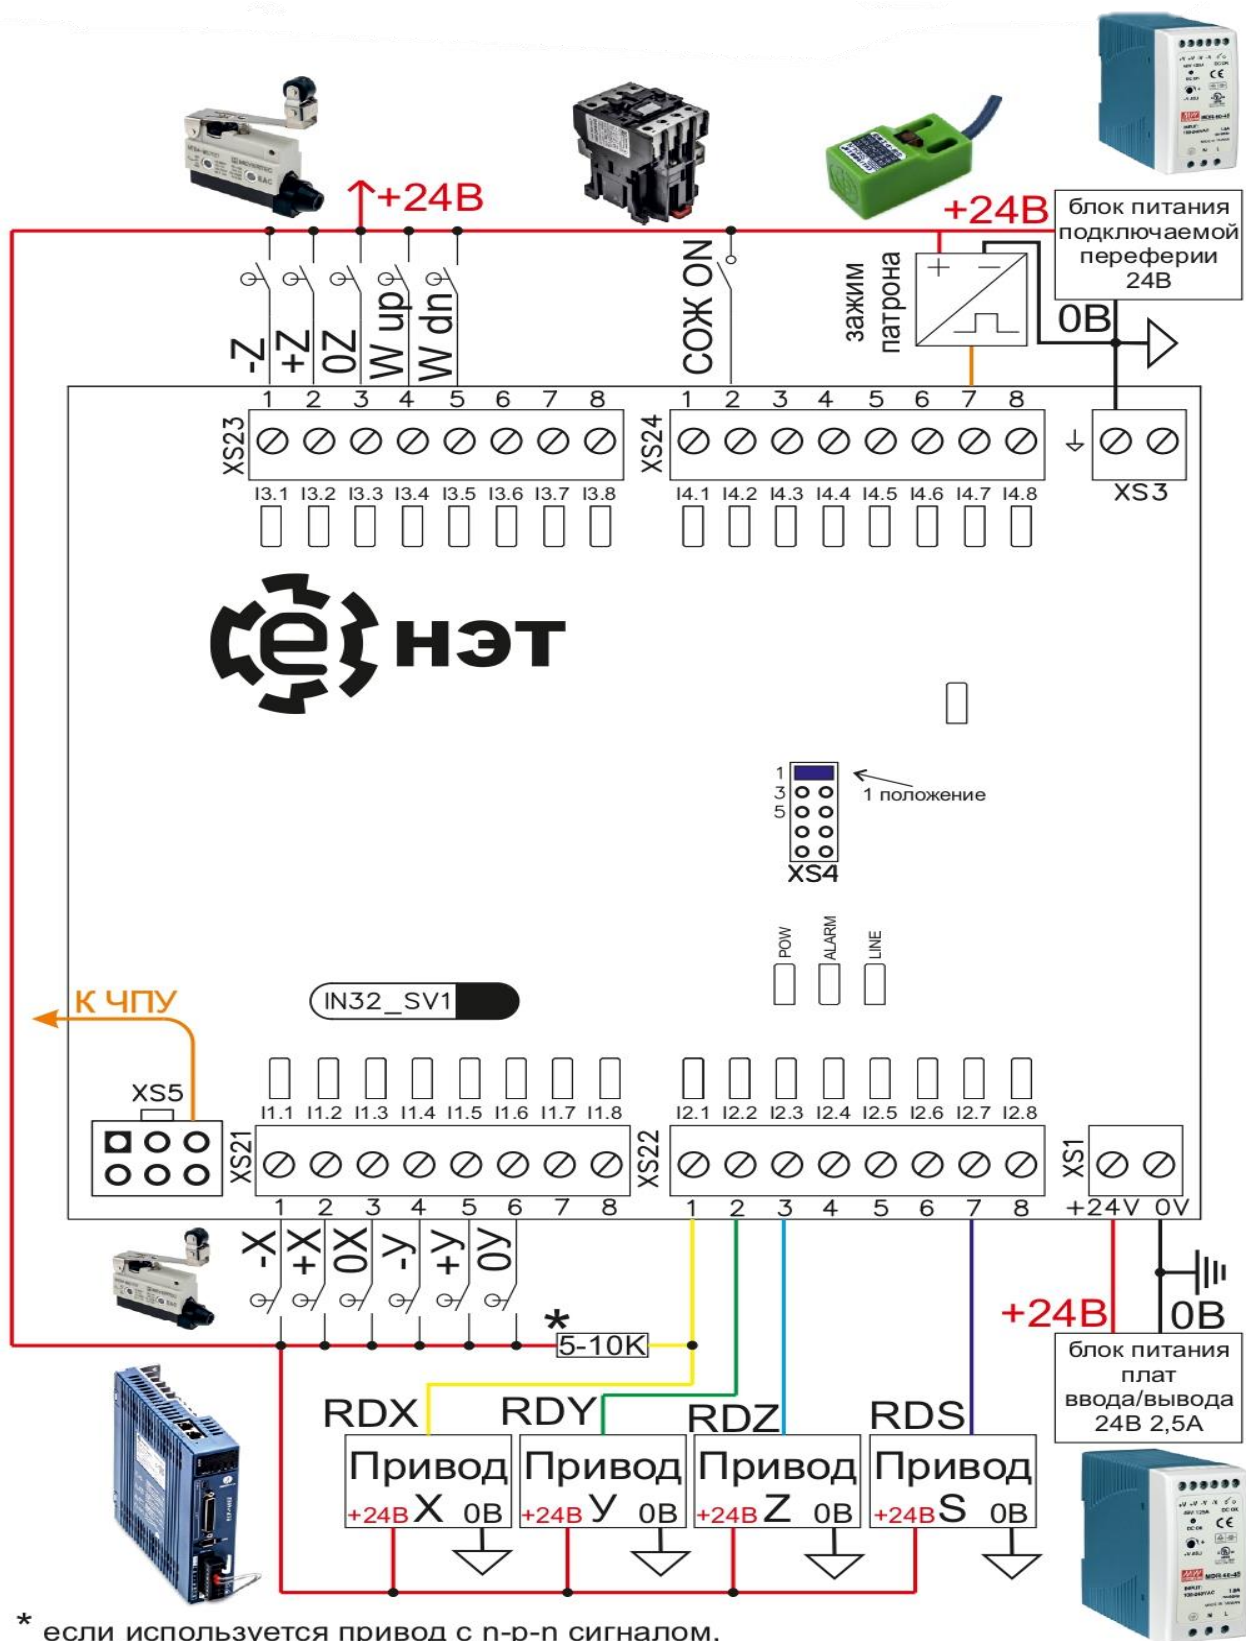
+24В

+24В

блок питания подключаемой переферии 24В

0В

-Z +Z 0Z W up W dn

СОЖ ON

зажим патрона

+ −

1 2 3 4 5 6 7 8

XS23

1 2 3 4 5 6 7 8

XS24

XS3

I3.1 I3.2 I3.3 I3.4 I3.5 I3.6 I3.7 I3.8

I4.1 I4.2 I4.3 I4.4 I4.5 I4.6 I4.7 I4.8

НЭТ

1
3
5

1 положение

XS4

POW ALARM LINE

К ЧПУ

IN32_SV1

XS5

I1.1 I1.2 I1.3 I1.4 I1.5 I1.6 I1.7 I1.8

I2.1 I2.2 I2.3 I2.4 I2.5 I2.6 I2.7 I2.8

XS21

XS22

XS1

1 2 3 4 5 6 7 8

1 2 3 4 5 6 7 8

+24V 0V

-X +X 0X -y +y 0y

*

5-10K

+24В

0В

блок питания плат ввода/вывода 24В 2,5А

RDX RDY RDZ RDS

Привод +24В X 0В

Привод +24В У 0В

Привод +24В Z 0В

Привод +24В S 0В

* если используется привод с n-p-n сигналом.